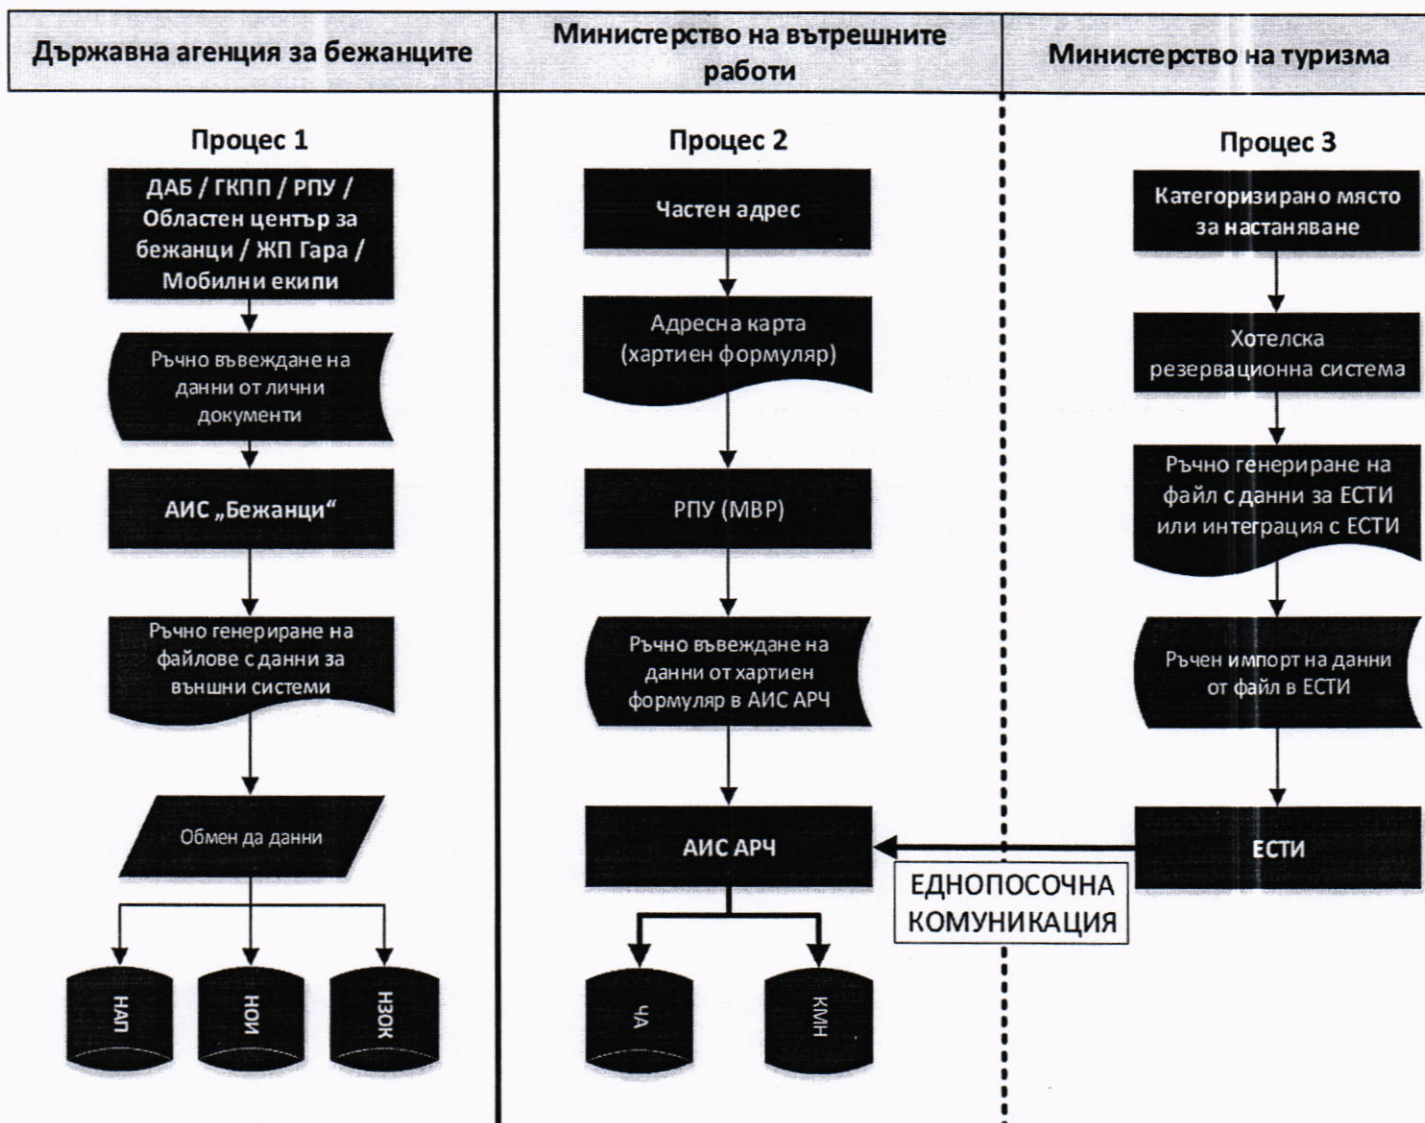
| Държавна агенция за бежанците | Министерство на вътрешните работи | Министерство на туризма |
|---|---|---|

Процес 1

ДАБ / ГКПП / РПУ / Областен център за бежанци / ЖП Гара / Мобилни екипи

Ръчно въвеждане на данни от лични документи

АИС „Бежанци“

Ръчно генериране на файлове с данни за външни системи

Обмен да данни

НАП

НОИ

НЗОК

Процес 2

Частен адрес

Адресна карта (хартиен формуляр)

РПУ (МВР)

Ръчно въвеждане на данни от хартиен формуляр в АИС АРЧ

АИС АРЧ

ЧА

КМН

Процес 3

Категоризирано място за настаняване

Хотелска резервационна система

Ръчно генериране на файл с данни за ЕСТИ или интеграция с ЕСТИ

Ръчен импорт на данни от файл в ЕСТИ

ЕСТИ

ЕДНОПОСОЧНА КОМУНИКАЦИЯ